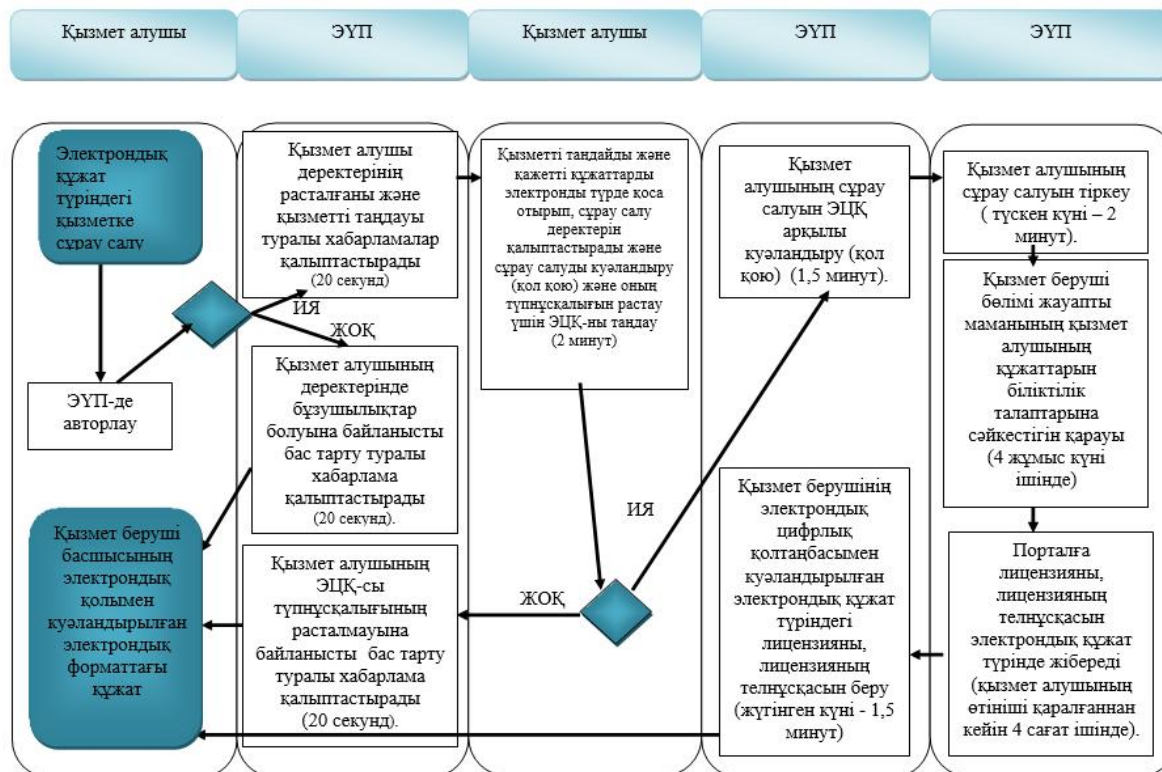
Қызмет алушы

ЭУП

Қызмет алушы

ЭУП

ЭУП

Электрондық құжат түріндегі қызметке сұрау салу

ЭУП-де авторлау

Қызмет алушы деректерінің расталғаны және қызметті таңдауы туралы хабарламалар қалыптастырады (20 секунд)

ИЯ

ЖОҚ

Қызмет алушының деректерінде бұзушылықтар болуына байланысты бас тарту туралы хабарлама қалыптастырады (20 секунд).

Қызметті таңдайды және қажетті құжаттарды электронды түрде қоса отырып, сұрау салу деректерін қалыптастырады және сұрау салуды куәландыру (қол қою) және оның түпнұсқалығын растау үшін ЭЦҚ-ны таңдау (2 минут)

Қызмет алушының сұрау салуын ЭЦҚ арқылы куәландыру (қол қою) (1,5 минут).

Қызмет алушының сұрау салуын тіркеу ( түскен күні – 2 минут).

Қызмет беруші бөлімі жауапты маманының қызмет алушының құжаттарын біліктілік талаптарына сәйкестігін қарауы (4 жұмыс күні ішінде)

ИЯ

ЖОҚ

Қызмет беруші басшысының электрондық қолымен куәландырылған электрондық форматтағы құжат

Қызмет алушының ЭЦҚ-сы түпнұсқалығыныың расталмауына байланысты бас тарту туралы хабарлама қалыптастырады (20 секунд).

Қызмет берушінің электрондық цифрлық қолтаңбасымен куәландырылған электрондық құжат түріндегі лицензияны, лицензияның телнұсқасын беру (жүгінген күні - 1,5 минут)

Порталға лицензияны, лицензияның телнұсқасын электрондық құжат түрінде жібереді (қызмет алушының өтініші қаралғаннан кейін 4 сағат ішінде).